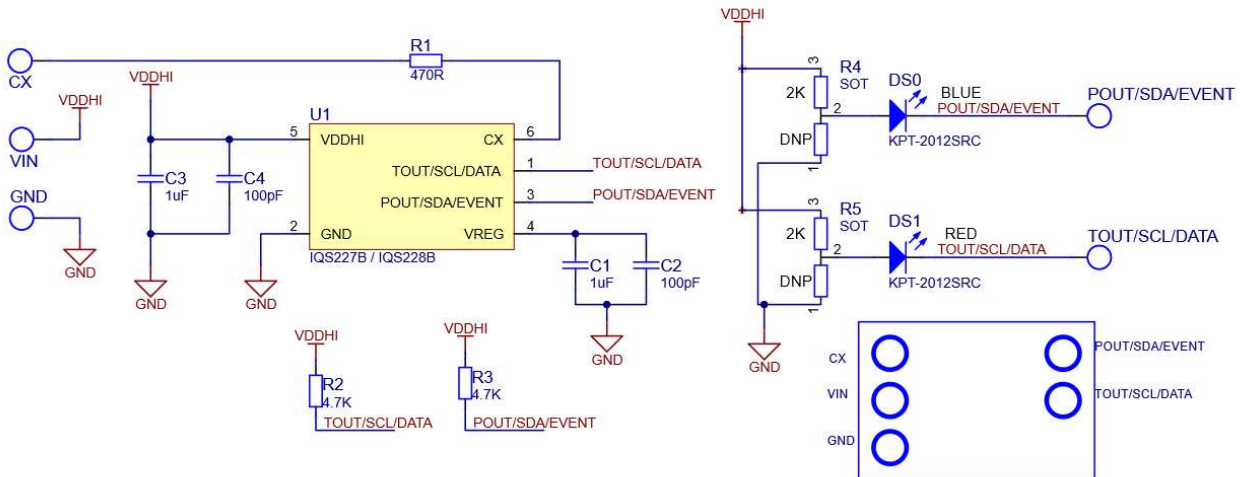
CX
R1
470R
VDDHI
VDDHI
VIN
GND
GND
C3
1uF
C4
100pF
GND
U1
5 VDDHI
CX 6
TOUT/SCL/DATA 1
POUT/SDA/EVENT 3
2 GND
VREG 4
IQS227B / IQS228B
GND
TOUT/SCL/DATA
POUT/SDA/EVENT
C1
1uF
C2
100pF
GND
VDDHI
R2
4.7K
TOUT/SCL/DATA
VDDHI
R3
4.7K
POUT/SDA/EVENT
VDDHI
3
R4
SOT
2K
2
DNP
1
DS0
BLUE
POUT/SDA/EVENT
KPT-2012SRC
POUT/SDA/EVENT
3
R5
SOT
2K
2
DNP
1
DS1
RED
TOUT/SCL/DATA
KPT-2012SRC
TOUT/SCL/DATA
GND
CX
VIN
GND
POUT/SDA/EVENT
TOUT/SCL/DATA